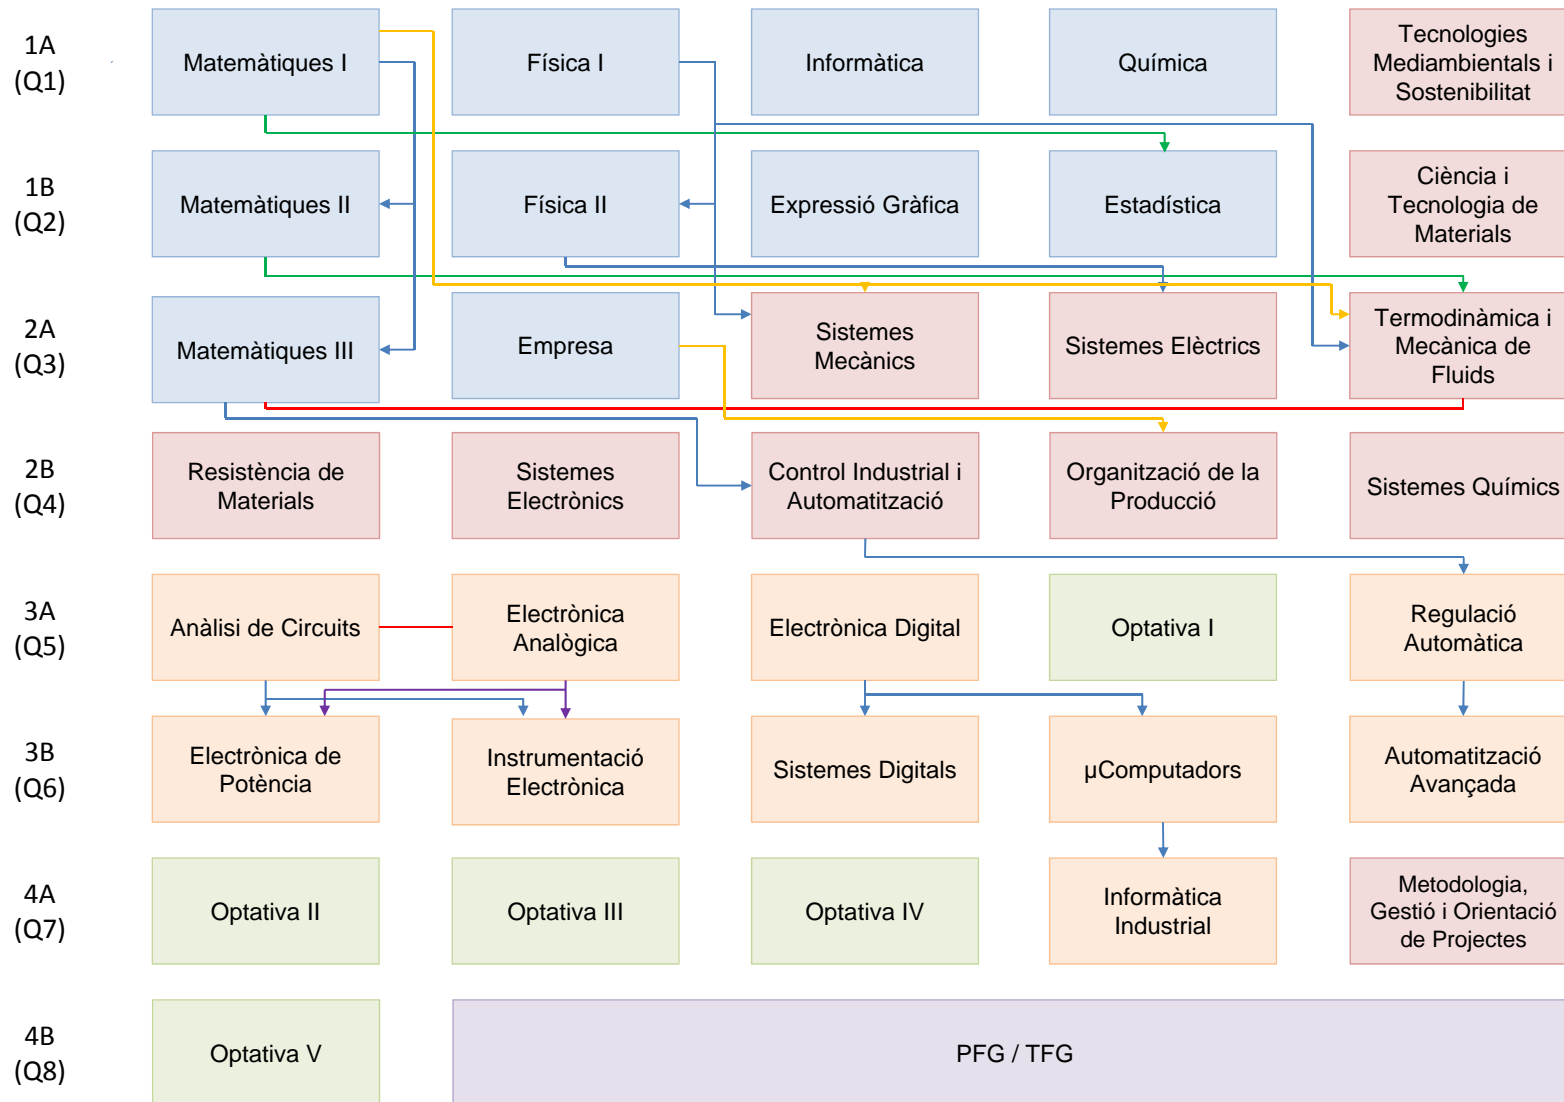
1A
(Q1)

Matemàtiques I

Física I

Informàtica

Química

Tecnologies Mediambientals i Sostenibilitat

1B
(Q2)

Matemàtiques II

Física II

Expressió Gràfica

Estadística

Ciència i Tecnologia de Materials

2A
(Q3)

Matemàtiques III

Empresa

Sistemes Mecànics

Sistemes Elèctrics

Termodinàmica i Mecànica de Fluids

2B
(Q4)

Resistència de Materials

Sistemes Electrònics

Control Industrial i Automatització

Organització de la Producció

Sistemes Químics

3A
(Q5)

Anàlisi de Circuits

Electrònica Analògica

Electrònica Digital

Optativa I

Regulació Automàtica

3B
(Q6)

Electrònica de Potència

Instrumentació Electrònica

Sistemes Digitals

µComputadors

Automatització Avançada

4A
(Q7)

Optativa II

Optativa III

Optativa IV

Informàtica Industrial

Metodologia, Gestió i Orientació de Projectes

4B
(Q8)

Optativa V

PFG / TFG